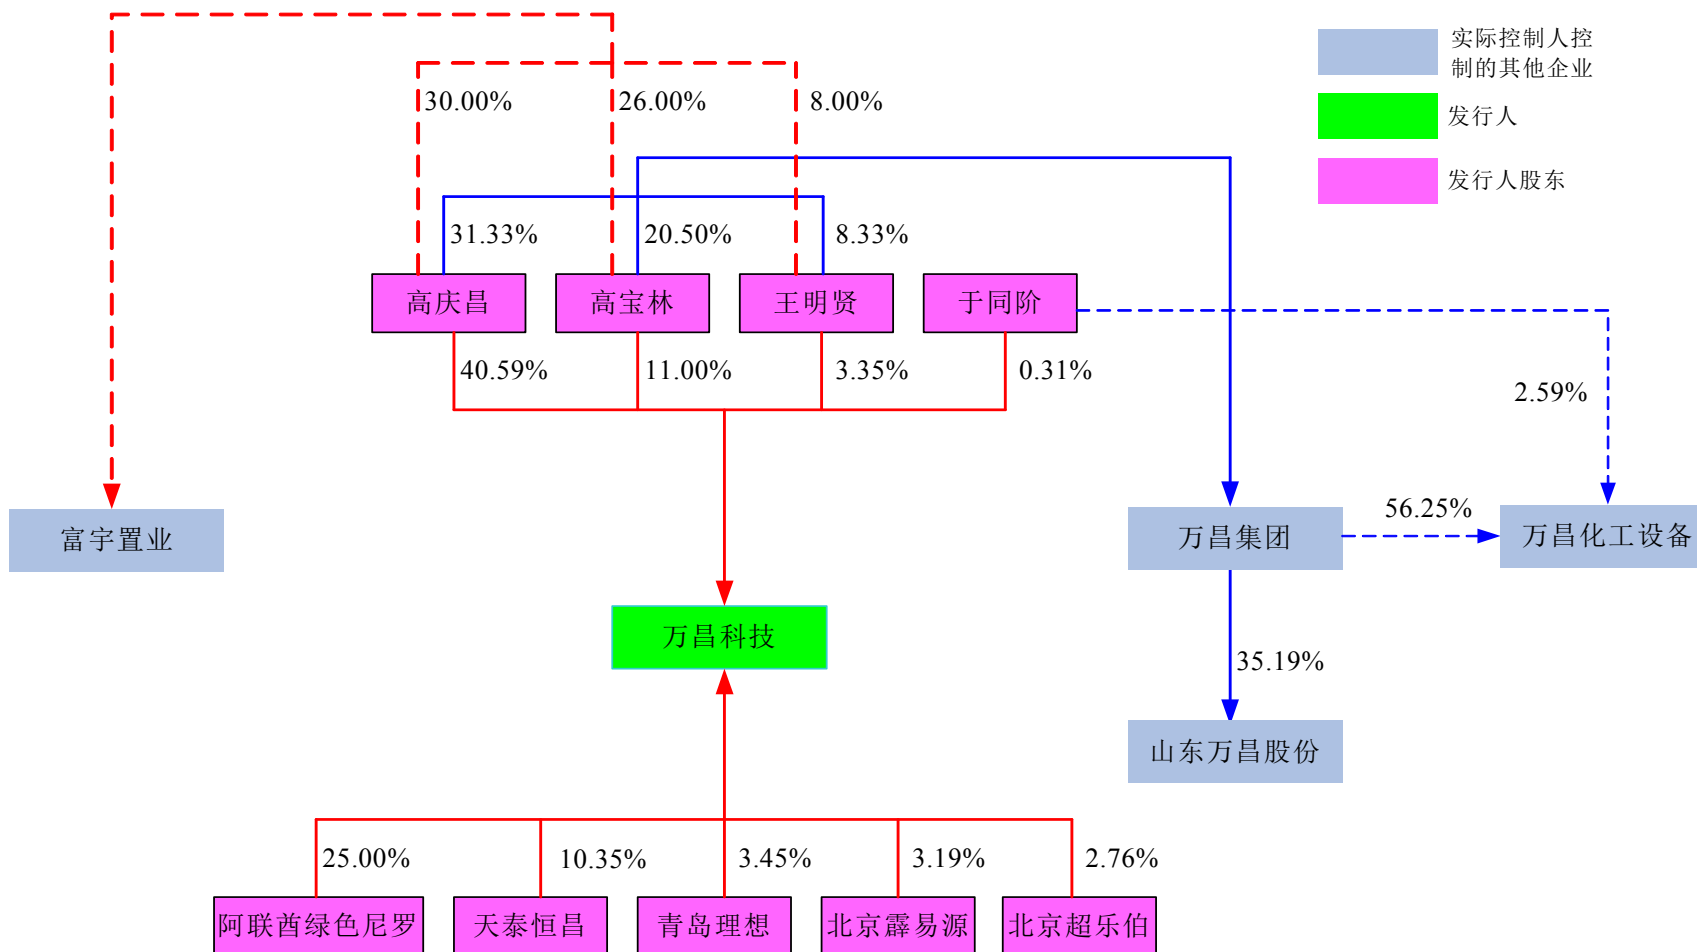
实际控制人控制的其他企业

发行人

发行人股东

30.00%

26.00%

8.00%

31.33%

20.50%

8.33%

高庆昌

高宝林

王明贤

于同阶

40.59%

11.00%

3.35%

0.31%

2.59%

富宇置业

万昌集团

56.25%

万昌化工设备

万昌科技

35.19%

山东万昌股份

25.00%

10.35%

3.45%

3.19%

2.76%

阿联酋绿色尼罗

天泰恒昌

青岛理想

北京霹易源

北京超乐伯